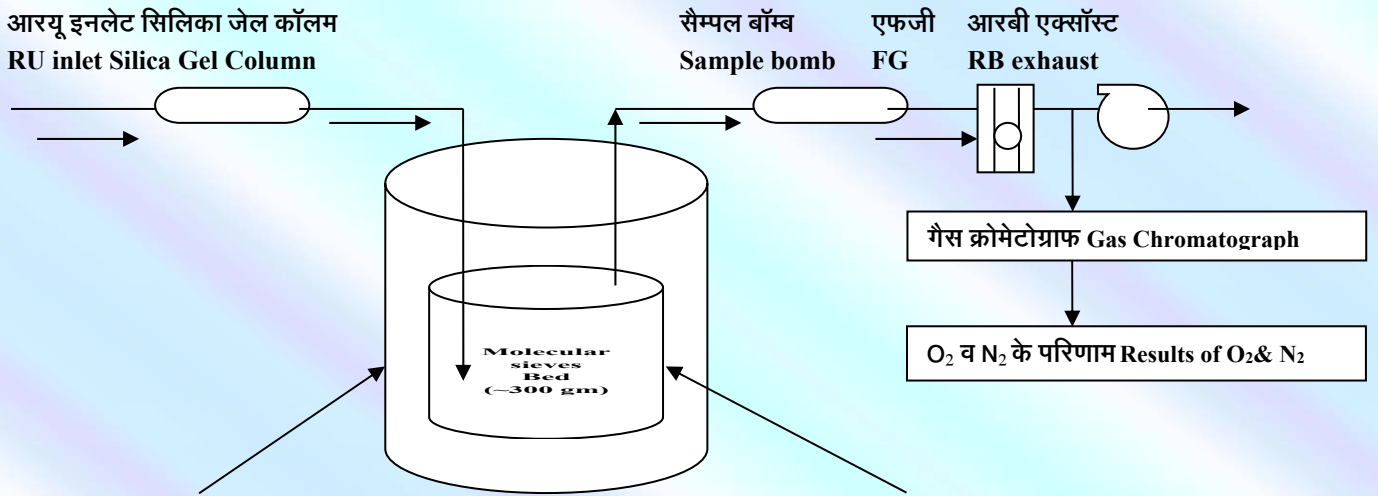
आरयू इनलेट सिलिका जेल कॉलम
RU inlet Silica Gel Column

सैम्पल बॉम्ब
Sample bomb

एफजी
FG

आरबी एक्सॉस्ट
RB exhaust

गैस क्रोमेटोग्राफ Gas Chromatograph

$O_2$ व $N_2$ के परिणाम Results of $O_2$& $N_2$

Molecular sieves Bed (~300 gm)